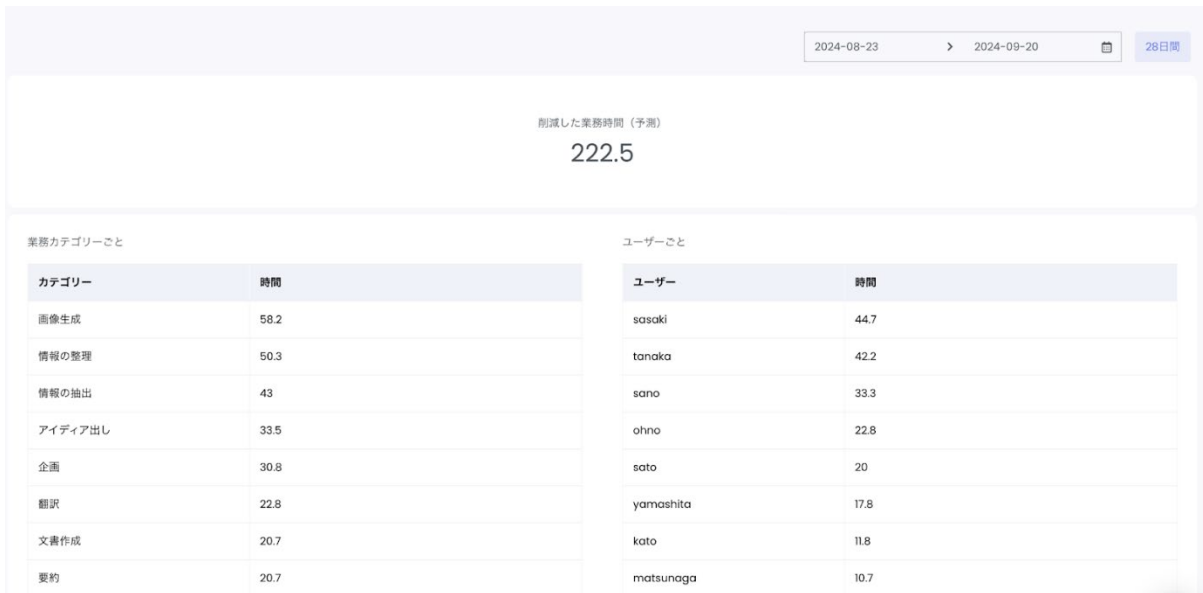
2024-08-23 > 2024-09-20 28日間

削減した業務時間（予測）

222.5

業務カテゴリーごと

| カテゴリー | 時間 |
|---|---|
| 画像生成 | 58.2 |
| 情報の整理 | 50.3 |
| 情報の抽出 | 43 |
| アイディア出し | 33.5 |
| 企画 | 30.8 |
| 翻訳 | 22.8 |
| 文書作成 | 20.7 |
| 要約 | 20.7 |

ユーザーごと

| ユーザー | 時間 |
|---|---|
| sasaki | 44.7 |
| tanaka | 42.2 |
| sano | 33.3 |
| ohno | 22.8 |
| sato | 20 |
| yamashita | 17.8 |
| kato | 11.8 |
| matsunaga | 10.7 |